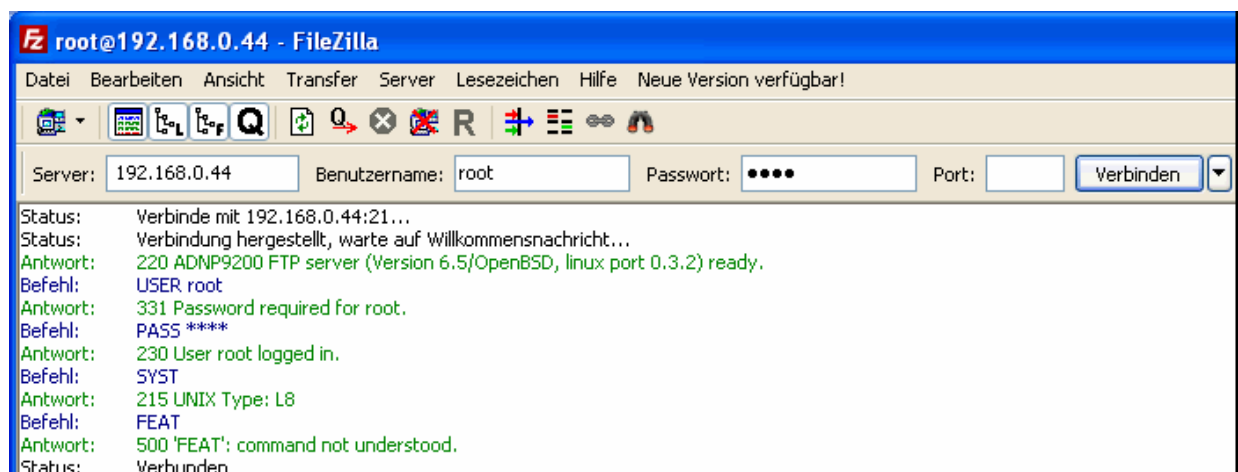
root@192.168.0.44 - FileZilla

Datei Bearbeiten Ansicht Transfer Server Lesezeichen Hilfe Neue Version verfügbar!

R

Server: 192.168.0.44 Benutzername: root Passwort: ●●●● Port: Verbinden

Status: Verbinde mit 192.168.0.44:21...
Status: Verbindung hergestellt, warte auf Willkommensnachricht...
Antwort: 220 ADNP9200 FTP server (Version 6.5/OpenBSD, linux port 0.3.2) ready.
Befehl: USER root
Antwort: 331 Password required for root.
Befehl: PASS ****
Antwort: 230 User root logged in.
Befehl: SYST
Antwort: 215 UNIX Type: L8
Befehl: FEAT
Antwort: 500 'FEAT': command not understood.
Status: Verbunden